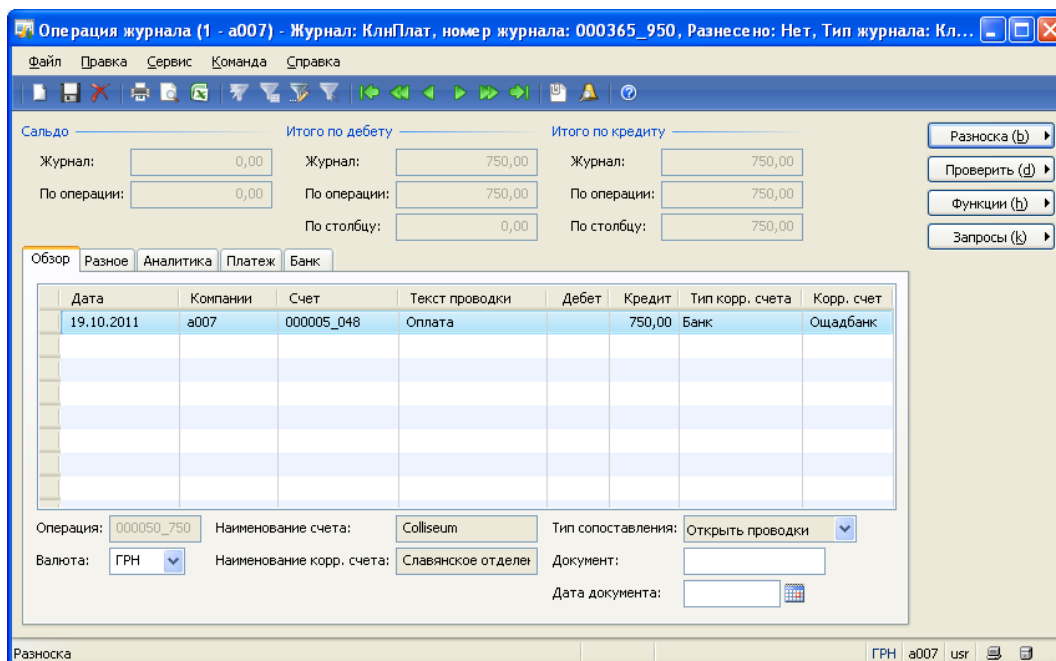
Операция журнала (1 - а007) - Журнал: КлнПлат, номер журнала: 000365_950, Разнесено: Нет, Тип журнала: Кл...

Файл Правка Сервис Команда Справка

Сальдо
Журнал: 0,00
По операции: 0,00

Итого по дебету
Журнал: 750,00
По операции: 750,00
По столбцу: 0,00

Итого по кредиту
Журнал: 750,00
По операции: 750,00
По столбцу: 750,00

Разноска (b)
Проверить (d)
Функции (h)
Запросы (k)

Обзор | Разное | Аналитика | Платеж | Банк

| Дата | Компании | Счет | Текст проводки | Дебет | Кредит | Тип корр. счета | Корр. счет |
|---|---|---|---|---|---|---|---|
| 19.10.2011 | а007 | 000005_048 | Оплата | | 750,00 | Банк | Ощадбанк |

Операция: 000050_750
Наименование счета: Colliseum
Тип сопоставления: Открыть проводки
Валюта: ГРН
Наименование корр. счета: Славянское отделен
Документ:
Дата документа:

Разноска
ГРН а007 usr